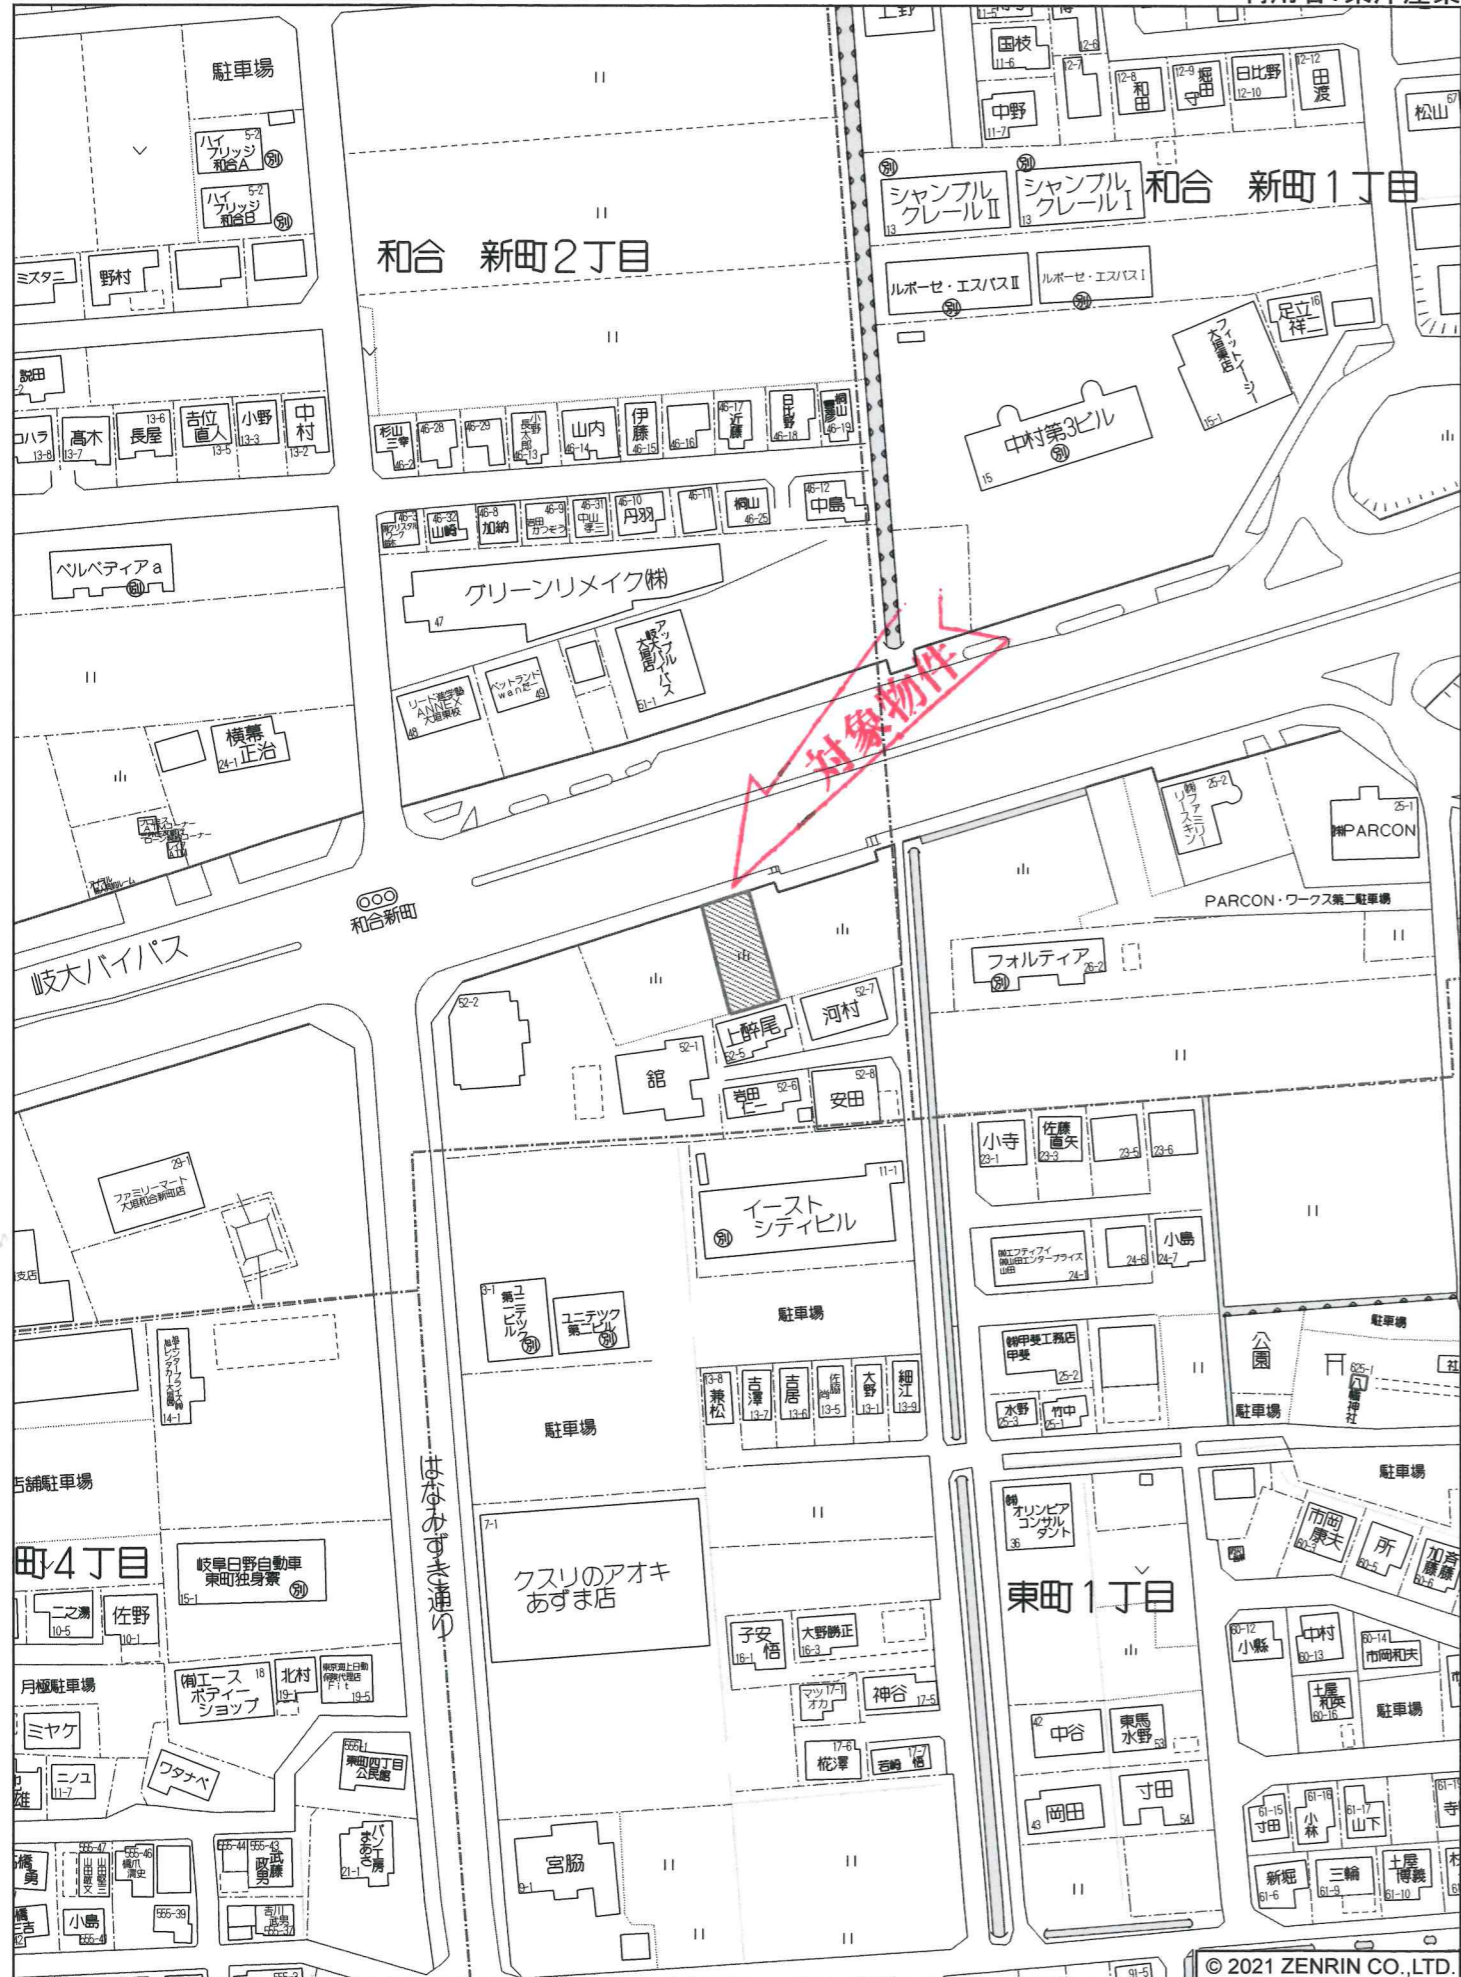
駐車場
ハイブリッジ和合A 5-2 ㊑
ハイブリッジ和合B 5-2 ㊑
和合　新町2丁目
ミズタニ
野村
シャンプルクレールⅡ ㊑ 13
シャンプルクレールⅠ ㊑ 13
和合　新町1丁目
国枝 11-6
中野 11-7
和田 12-8
堀田守 12-9
日比野 12-10
田渡 12-12
松山
ルボーセ・エスパスⅡ ㊑
ルボーセ・エスパスⅠ ㊑
足立祥二 16
フィットイージー大垣東店 15-1
中村第3ビル ㊑ 15
高木 13-7
長屋 13-6
吉位直人 13-5
小野 13-3
中村 13-2
杉山三幸 46-2
長野小太郎 46-13
山内 46-14
伊藤 46-15
46-16
近藤 46-17
日比野 46-18
桐山喜彦 46-19
山崎 46-32
加納 46-8
円羽 46-10
中山孝三 46-31
桐山 46-25
中島 46-12
ベルベティアa ㊑
グリーンリメイク㈱ 47
アップルパス大垣東店 51-1
リード進学塾ANNEX大垣東校 48
ペットランドwanだー 49
横幕正治 24-1
対象物件
和合新町
岐大バイパス
PARCON 25-1
ファミリースキリンー 25-2
PARCON・ワークス第二駐車場
フォルティア ㊑ 26-2
河村 52-7
上幹尾 52-5
館 52-1
岩田 52-6
安田 52-8
52-2
ファミリーマート大垣和合新町店 29-1
イーストシティビル ㊑ 11-1
小寺 23-1
佐藤直矢 23-3
23-5
23-6
小島 24-7
24-6
第一ユニテック ㊑ 3-1
ユニテック第二ビル ㊑
駐車場
兼松 13-8
吉澤 13-7
吉居 13-6
佐藤 13-5
大野 13-1
細江 13-9
甲斐 25-2
水野 25-3
竹中 25-1
公園
駐車場
八幡神社 625-1
はなみずき通り
駐車場
オリンピアコンサルタント 36
市岡康夫
所
加藤
店舗駐車場
町4丁目
岐阜日野自動車東町独身寮 ㊑ 15-1
クスリのアオキあずま店 7-1
東町1丁目
二之湯 10-5
佐野 10-1
月極駐車場
㈲エースボディーショップ 18
北村 19-1
19-5
子安悟 16-1
大野勝正 16-3
マツオカ 17-1
神谷 17-5
小縣
中村 60-13
市岡和夫 60-14
土屋和英 60-16
駐車場
ミヤケ
ワタナベ
東町四丁目公民館
椛澤 17-6
岩崎 17-7
中谷 42
東馬水野 53
岡田 43
寸田 54
寸田 61-15
小林 61-16
山下 61-17
宮脇 9-1
新堀 61-6
三輪 61-9
土屋博義 61-10
パン工房あさま 21-1
武藤政男
小島
© 2021 ZENRIN CO.,LTD.